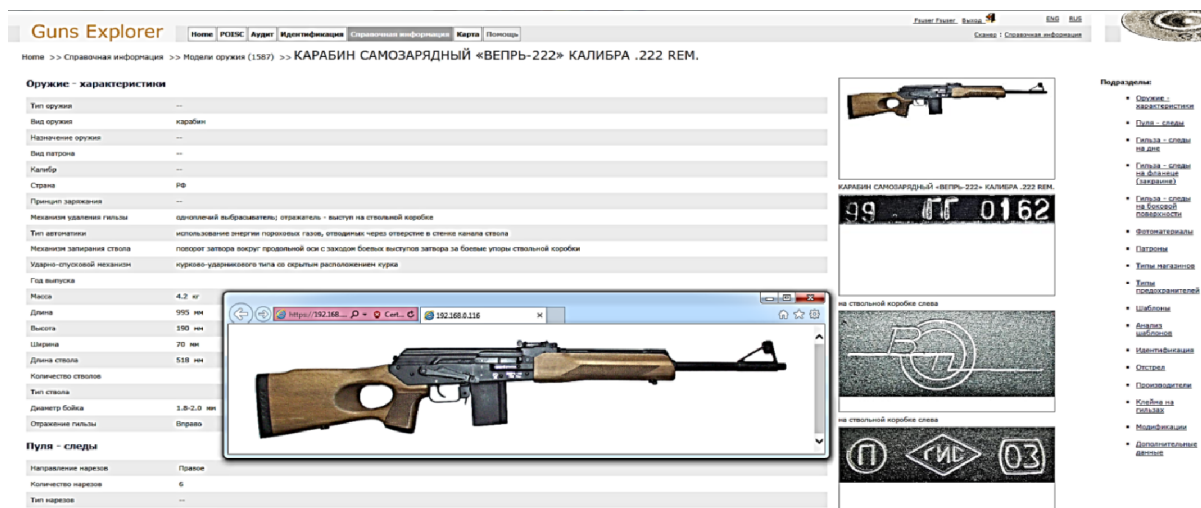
Guns Explorer

Home | POISC | Аудит | Идентификация | Справочная информация | Карта | Помощь

Fsuser Fsuser | Выход | ENG | RUS

Сканер | Справочная информация

Home >> Справочная информация >> Модели оружия (1587) >> КАРАБИН САМОЗАРЯДНЫЙ «ВЕПРЬ-222» КАЛИБРА .222 REM.

Оружие - характеристики

| | |
|---|---|
| Тип оружия | -- |
| Вид оружия | карабин |
| Назначение оружия | -- |
| Вид патрона | -- |
| Калибр | -- |
| Страна | РФ |
| Принцип заряжания | -- |
| Механизм удаления гильзы | однолечий выбрасыватель; отражатель - выступ на ствольной коробке |
| Тип автоматики | использование энергии пороховых газов, отводимых через отверстие в стенке канала ствола |
| Механизм запирания ствола | поворот затвора вокруг продольной оси с заходом боевых выступов затвора за боевые упоры ствольной коробки |
| Ударно-спусковой механизм | курково-ударникового типа со скрытым расположением курка |
| Год выпуска | |
| Масса | 4.2 кг |
| Длина | 995 мм |
| Высота | 190 мм |
| Ширина | 70 мм |
| Длина ствола | 518 мм |
| Количество стволов | |
| Тип ствола | |
| Диаметр бойка | 1.8-2.0 мм |
| Отражение гильзы | Вправо |

Пуля - следы

| | |
|---|---|
| Направление нарезов | Правое |
| Количество нарезов | 6 |
| Тип нарезов | -- |

https://192.168.... | Cert... | 192.168.0.116

КАРАБИН САМОЗАРЯДНЫЙ «ВЕПРЬ-222» КАЛИБРА .222 REM.

99 ГГ 0162

на ствольной коробке слева

на ствольной коробке слева

П ГИС 03

Подразделы:
- Оружие - характеристики
- Пуля - следы
- Гильза - следы на дне
- Гильза - следы на фланце (закраине)
- Гильза - следы на боковой поверхности
- Фотоматериалы
- Патроны
- Типы магазинов
- Типы предохранителей
- Шаблоны
- Анализ шаблонов
- Идентификация
- Отстрел
- Производители
- Клейма на гильзах
- Модификации
- Дополнительные данные